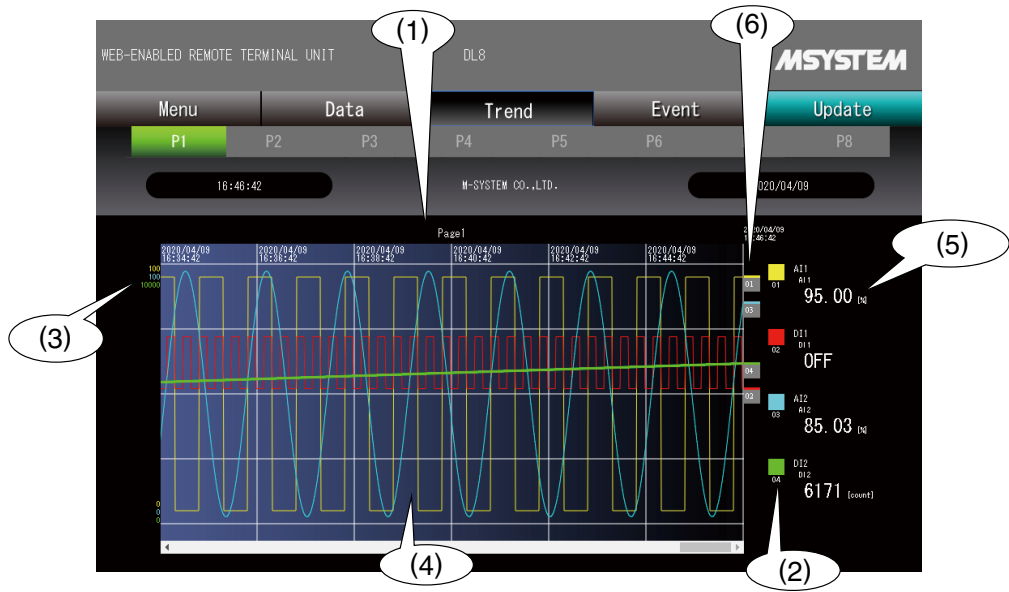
(1)

(6)

WEB-ENABLED REMOTE TERMINAL UNIT

DL8

MSYSTEM

Menu

Data

Trend

Event

Update

P1

P2

P3

P4

P5

P6

P8

16:46:42

M-SYSTEM CO.,LTD.

2020/04/09

Page1

2020/04/09
16:46:42

2020/04/09
16:34:42

2020/04/09
16:36:42

2020/04/09
16:38:42

2020/04/09
16:40:42

2020/04/09
16:42:42

2020/04/09
16:44:42

100
100
10000

(3)

0
0
0

01

03

04

02

(5)

01 AI1
AI1
95.00 [%]

02 DI1
DI1
OFF

03 AI2
AI2
85.03 [%]

04 DI2
DI2
6171 [count]

(4)

(2)